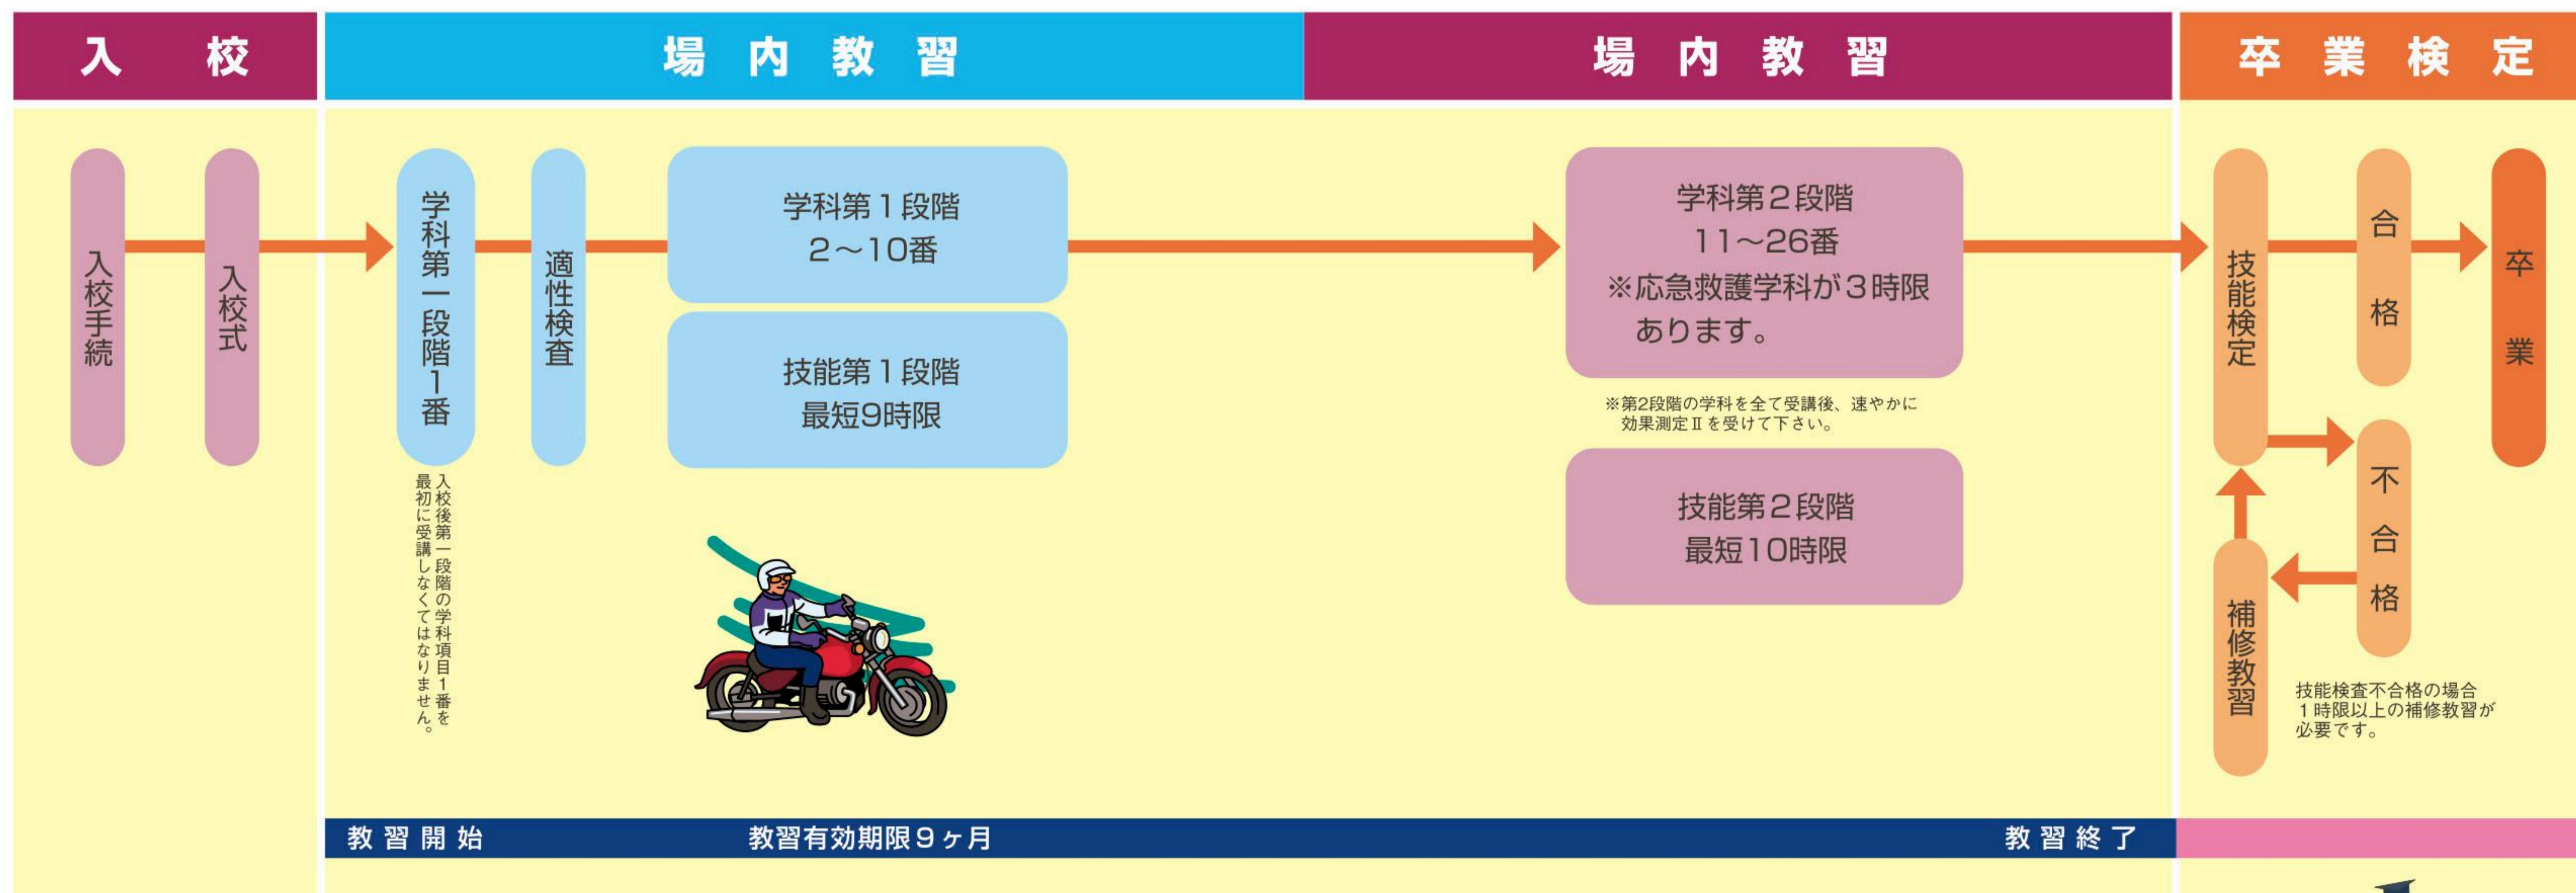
入　校

場　内　教　習

場　内　教　習

卒　業　検　定

入校手続

入校式

学科第一段階1番

入校後第一段階の学科項目1番を最初に受講しなくてはなりません。

適性検査

学科第１段階
２～10番

技能第１段階
最短9時限

学科第２段階
11～26番
※応急救護学科が３時限あります。

※第2段階の学科を全て受講後、速やかに効果測定Ⅱを受けて下さい。

技能第２段階
最短10時限

技能検定

合格

卒業

不合格

補修教習

技能検査不合格の場合１時限以上の補修教習が必要です。

教習開始

教習有効期限９ヶ月

教習終了